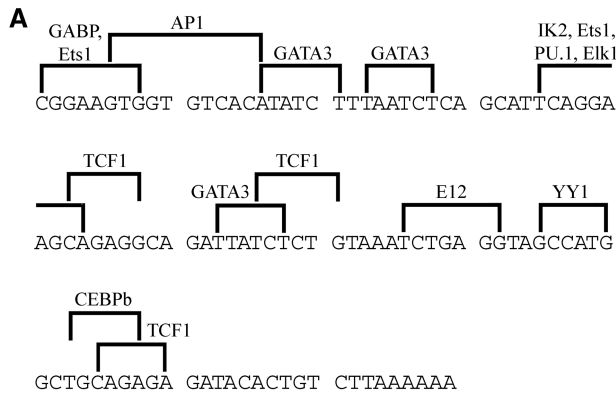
A

GABP, Ets1

AP1

GATA3

GATA3

IK2, Ets1, PU.1, Elk1

CGGAAGTGGT GTCACATATC TTTAATCTCA GCATTCAGGA

TCF1

GATA3

TCF1

E12

YY1

AGCAGAGGCA GATTATCTCT GTAAATCTGA GGTAGCCATG

CEBPb

TCF1

GCTGCAGAGA GATACACTGT CTTAAAAAA